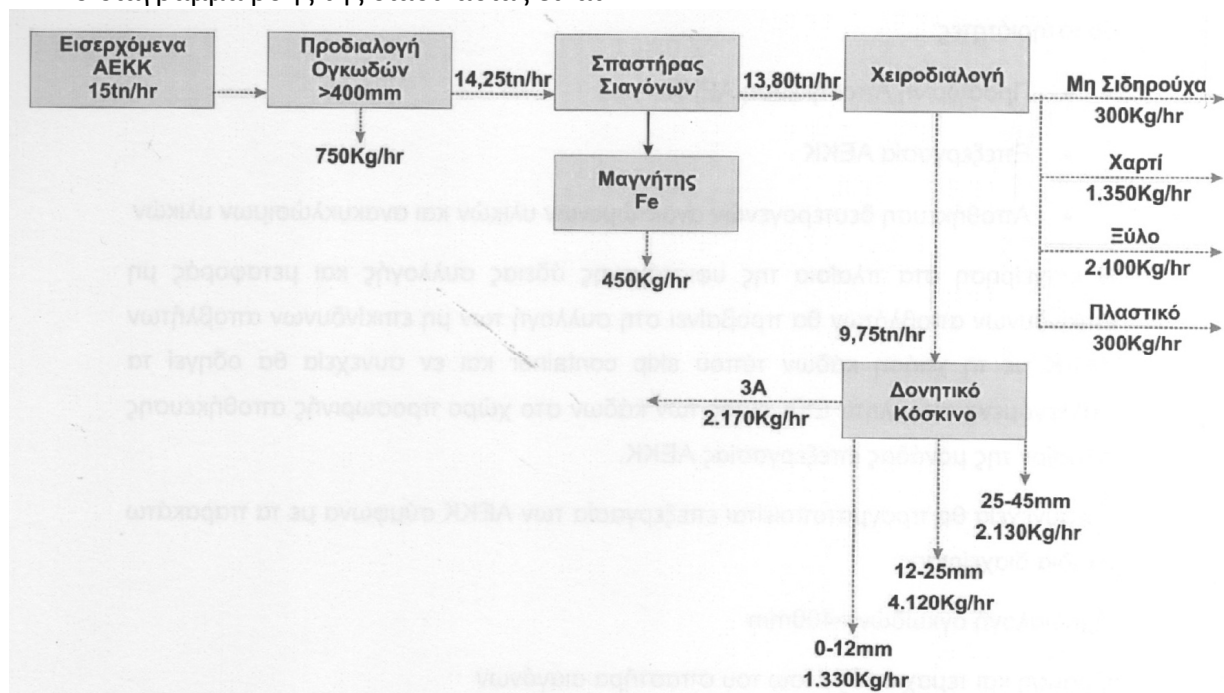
Εισερχόμενα ΑΕΚΚ 15tn/hr

Προδιαλογή Ογκωδών >400mm

14,25tn/hr

Σπαστήρας Σιαγόνων

13,80tn/hr

Χειροδιαλογή

Μη Σιδηρούχα 300Kg/hr

Χαρτί 1.350Kg/hr

Ξύλο 2.100Kg/hr

Πλαστικό 300Kg/hr

750Kg/hr

Μαγνήτης Fe

450Kg/hr

9,75tn/hr

3Α 2.170Kg/hr

Δονητικό Κόσκινο

25-45mm 2.130Kg/hr

12-25mm 4.120Kg/hr

0-12mm 1.330Kg/hr